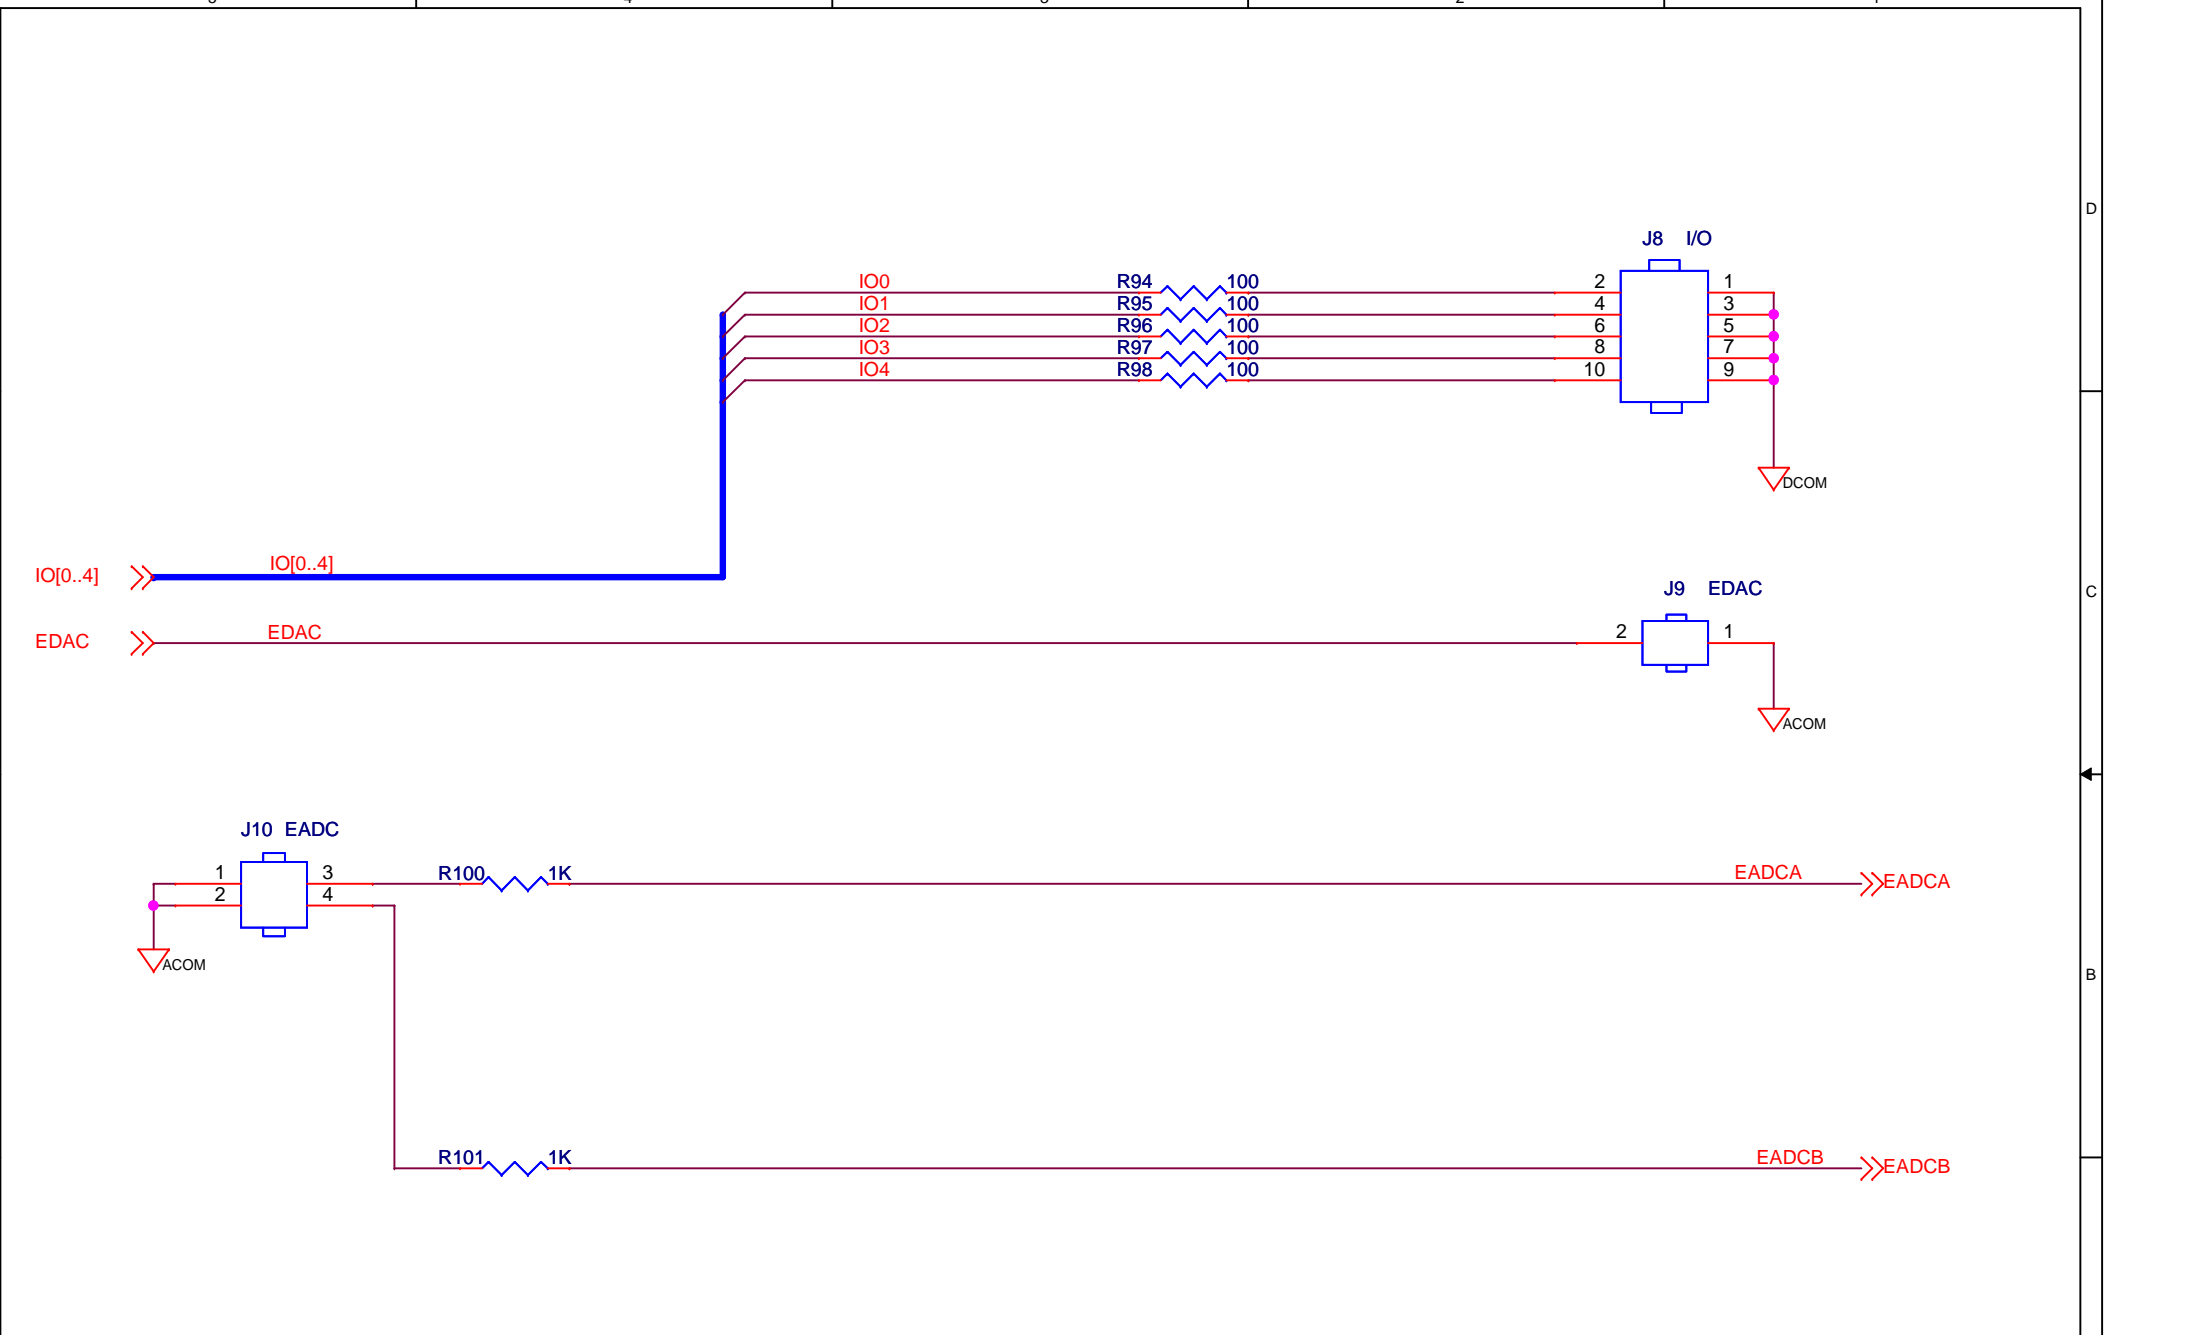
D

J8 I/O

IO0
IO1
IO2
IO3
IO4

R94 100
R95 100
R96 100
R97 100
R98 100

2 1
4 3
6 5
8 7
10 9

DCOM

C

IO[0..4]
IO[0..4]

J9 EDAC

EDAC
EDAC

2 1

ACOM

J10 EADC

1 3
2 4

R100 1K

EADCA
EADCA

ACOM

B

R101 1K

EADCB
EADCB